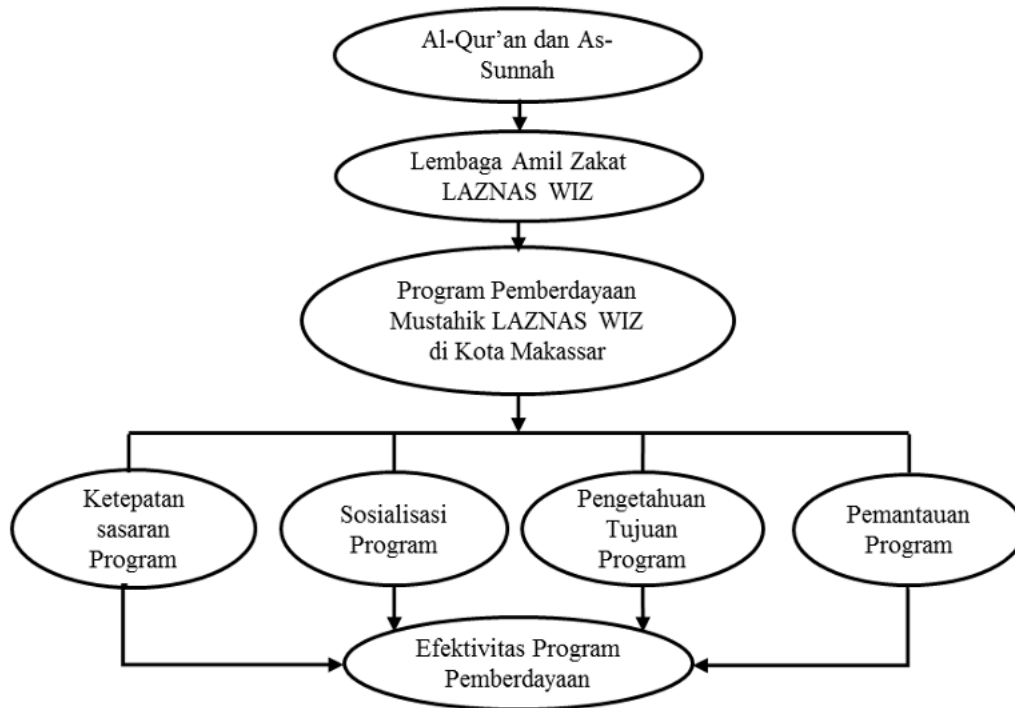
Al-Qur'an dan As-Sunnah

Lembaga Amil Zakat LAZNAS WIZ

Program Pemberdayaan Mustahik LAZNAS WIZ di Kota Makassar

Ketepatan sasaran Program

Sosialisasi Program

Pengetahuan Tujuan Program

Pemantauan Program

Efektivitas Program Pemberdayaan